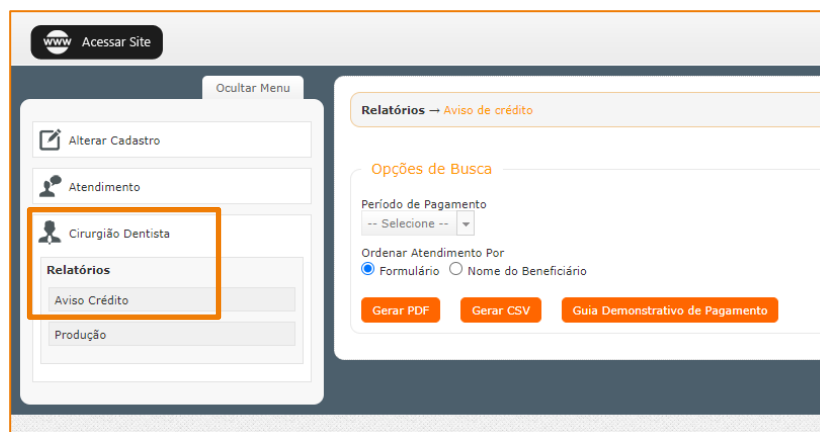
www Acessar Site

Ocultar Menu

Alterar Cadastro

Atendimento

Cirurgião Dentista

Relatórios

Aviso Crédito

Produção

Relatórios → Aviso de crédito

Opções de Busca

Período de Pagamento

-- Selecione --

Ordenar Atendimento Por

Formulário Nome do Beneficiário

Gerar PDF Gerar CSV Guia Demonstrativo de Pagamento